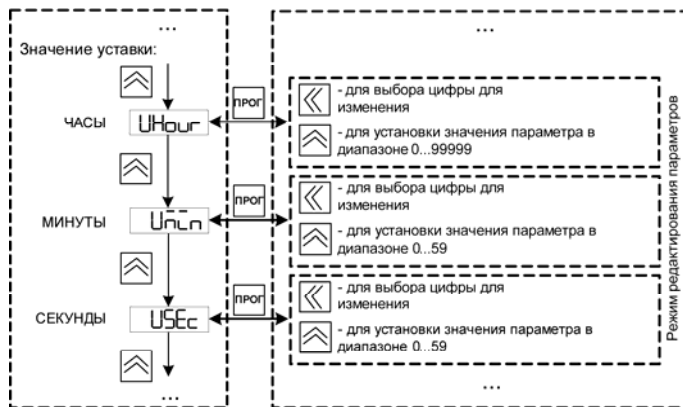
...

Значение уставки:

ЧАСЫ UHour

МИНУТЫ Umin

СЕКУНДЫ USEc

...

ПРОГ

ПРОГ

ПРОГ

...

- для выбора цифры для изменения

- для установки значения параметра в диапазоне 0...99999

- для выбора цифры для изменения

- для установки значения параметра в диапазоне 0...59

- для выбора цифры для изменения

- для установки значения параметра в диапазоне 0...59

Режим редактирования параметров

...